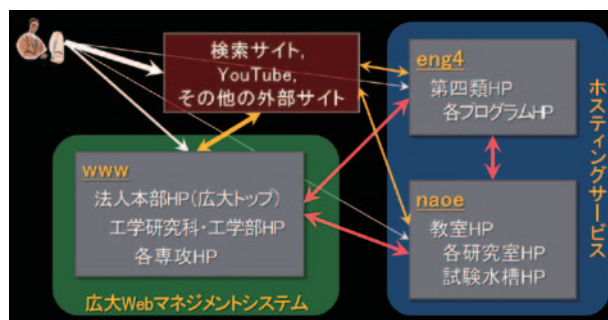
検索サイト,
YouTube,
その他の外部サイト

eng4
第四類HP
各プログラムHP

ホスティングサービス

www
法人本部HP(広大トップ)
工学研究科・工学部HP
各専攻HP

naoe
教室HP
各研究室HP
試験水槽HP

広大Webマネジメントシステム